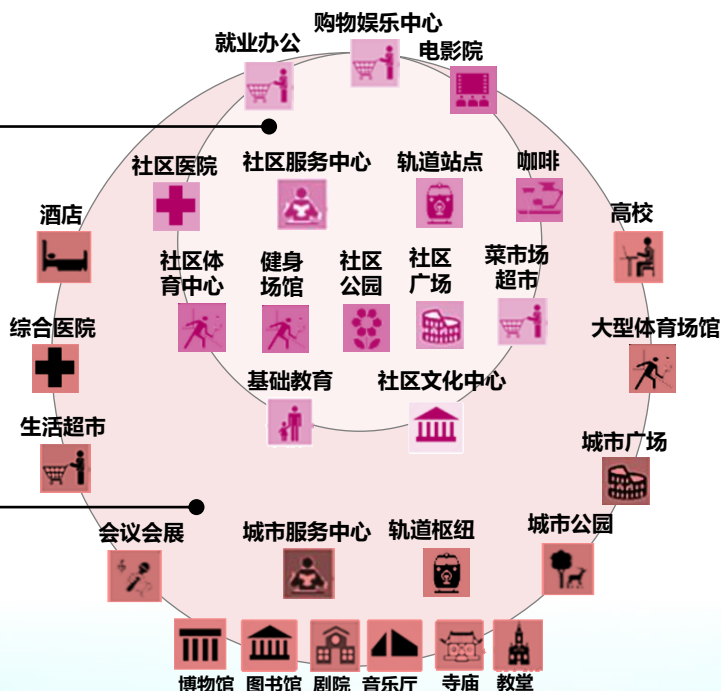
购物娱乐中心
就业办公
电影院
社区医院
社区服务中心
轨道站点
咖啡
酒店
高校
社区体育中心
健身场馆
社区公园
社区广场
菜市场超市
综合医院
大型体育场馆
基础教育
社区文化中心
生活超市
城市广场
会议会展
城市服务中心
轨道枢纽
城市公园
博物馆
图书馆
剧院
音乐厅
寺庙
教堂